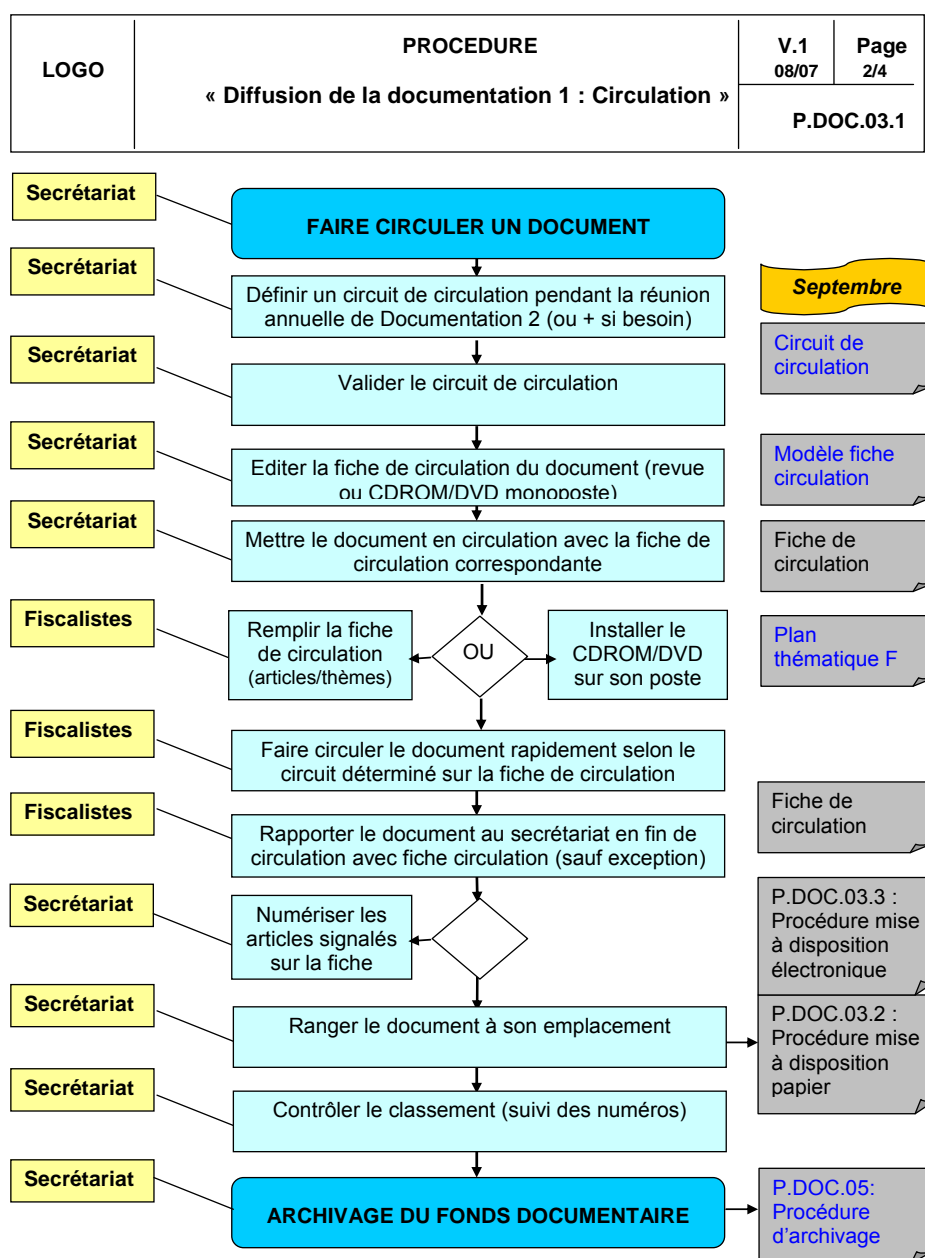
| LOGO | PROCEDURE « Diffusion de la documentation 1 : Circulation » | V.1 08/07 | Page 2/4 |
|---|---|---|---|
| | | P.DOC.03.1 | |

Secrétariat

FAIRE CIRCULER UN DOCUMENT

Secrétariat

Définir un circuit de circulation pendant la réunion annuelle de Documentation 2 (ou + si besoin)

Septembre

Circuit de circulation

Secrétariat

Valider le circuit de circulation

Secrétariat

Editer la fiche de circulation du document (revue ou CDROM/DVD monoposte)

Modèle fiche circulation

Secrétariat

Mettre le document en circulation avec la fiche de circulation correspondante

Fiche de circulation

Fiscalistes

Remplir la fiche de circulation (articles/thèmes)

OU

Installer le CDROM/DVD sur son poste

Plan thématique F

Fiscalistes

Faire circuler le document rapidement selon le circuit déterminé sur la fiche de circulation

Fiscalistes

Rapporter le document au secrétariat en fin de circulation avec fiche circulation (sauf exception)

Fiche de circulation

Secrétariat

Numériser les articles signalés sur la fiche

P.DOC.03.3 : Procédure mise à disposition électronique

Secrétariat

Ranger le document à son emplacement

P.DOC.03.2 : Procédure mise à disposition papier

Secrétariat

Contrôler le classement (suivi des numéros)

Secrétariat

ARCHIVAGE DU FONDS DOCUMENTAIRE

P.DOC.05: Procédure d'archivage